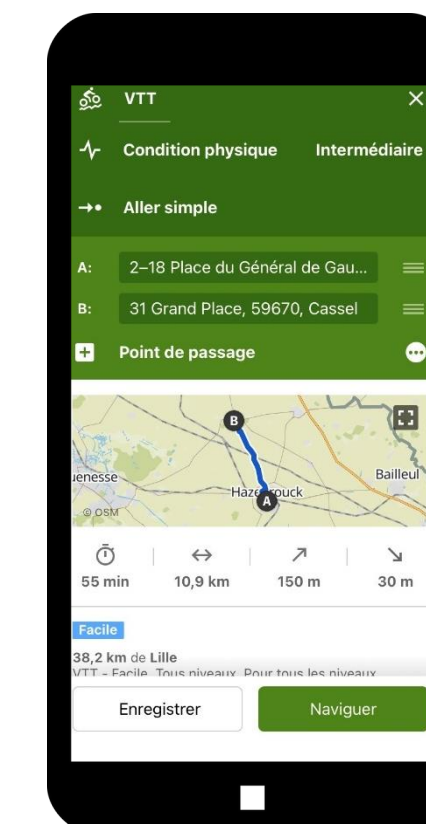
VTT

Condition physique Intermédiaire

Aller simple

A: 2–18 Place du Général de Gau...

B: 31 Grand Place, 59670, Cassel

Point de passage

B

ienesse

Hazebrouck

A

Bailleul

© OSM

55 min 10,9 km 150 m 30 m

Facile

38,2 km de Lille

VTT - Facile. Tous niveaux. Pour tous les niveaux

Enregistrer Naviguer